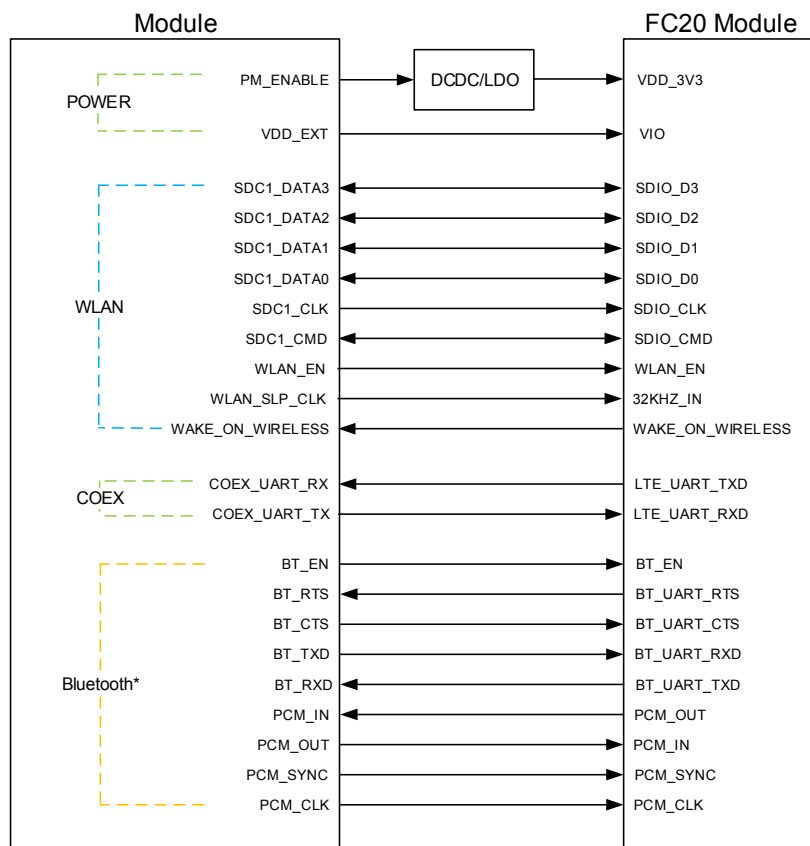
Module

FC20 Module

POWER

PM_ENABLE

DCDC/LDO

VDD_3V3

VDD_EXT

VIO

WLAN

SDC1_DATA3

SDIO_D3

SDC1_DATA2

SDIO_D2

SDC1_DATA1

SDIO_D1

SDC1_DATA0

SDIO_D0

SDC1_CLK

SDIO_CLK

SDC1_CMD

SDIO_CMD

WLAN_EN

WLAN_EN

WLAN_SLP_CLK

32KHZ_IN

WAKE_ON_WIRELESS

WAKE_ON_WIRELESS

COEX

COEX_UART_RX

LTE_UART_TXD

COEX_UART_TX

LTE_UART_RXD

Bluetooth*

BT_EN

BT_EN

BT_RTS

BT_UART_RTS

BT_CTS

BT_UART_CTS

BT_TXD

BT_UART_RXD

BT_RXD

BT_UART_TXD

PCM_IN

PCM_OUT

PCM_OUT

PCM_IN

PCM_SYNC

PCM_SYNC

PCM_CLK

PCM_CLK